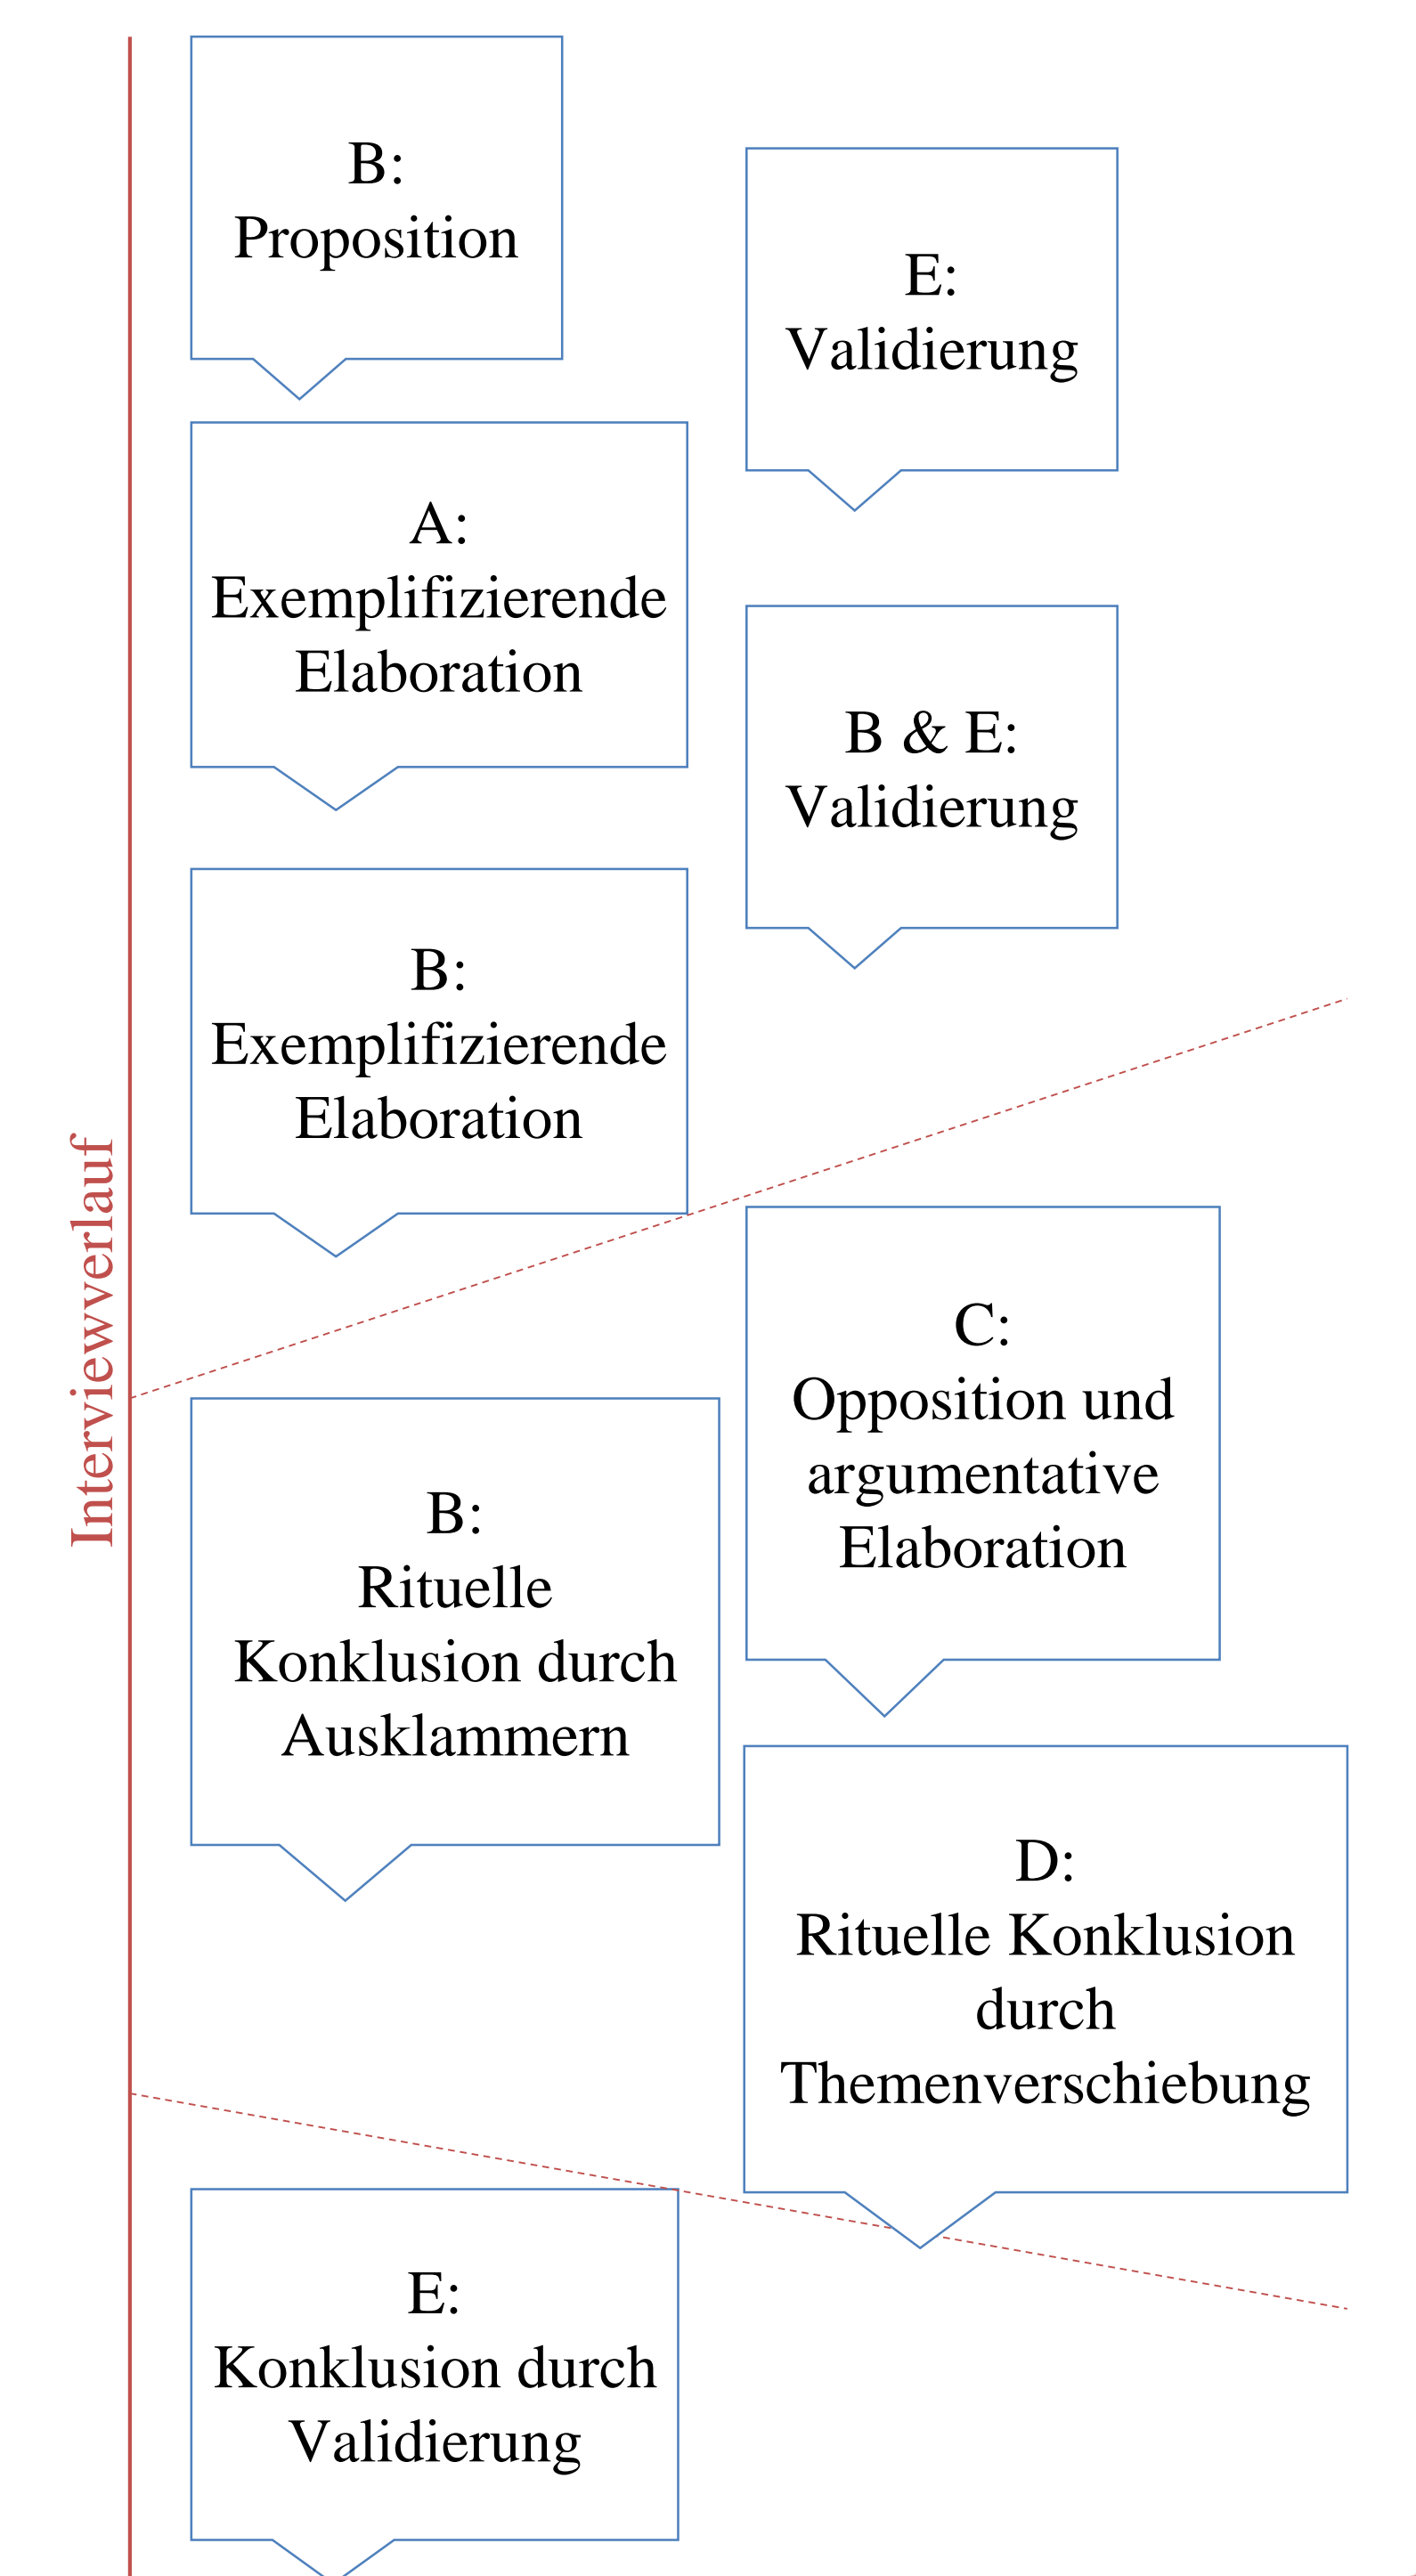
B:
Proposition

E:
Validierung

A:
Exemplifizierende Elaboration

B & E:
Validierung

B:
Exemplifizierende Elaboration

Interviewverlauf

C:
Opposition und argumentative Elaboration

B:
Rituelle Konklusion durch Ausklammern

D:
Rituelle Konklusion durch Themenverschiebung

E:
Konklusion durch Validierung